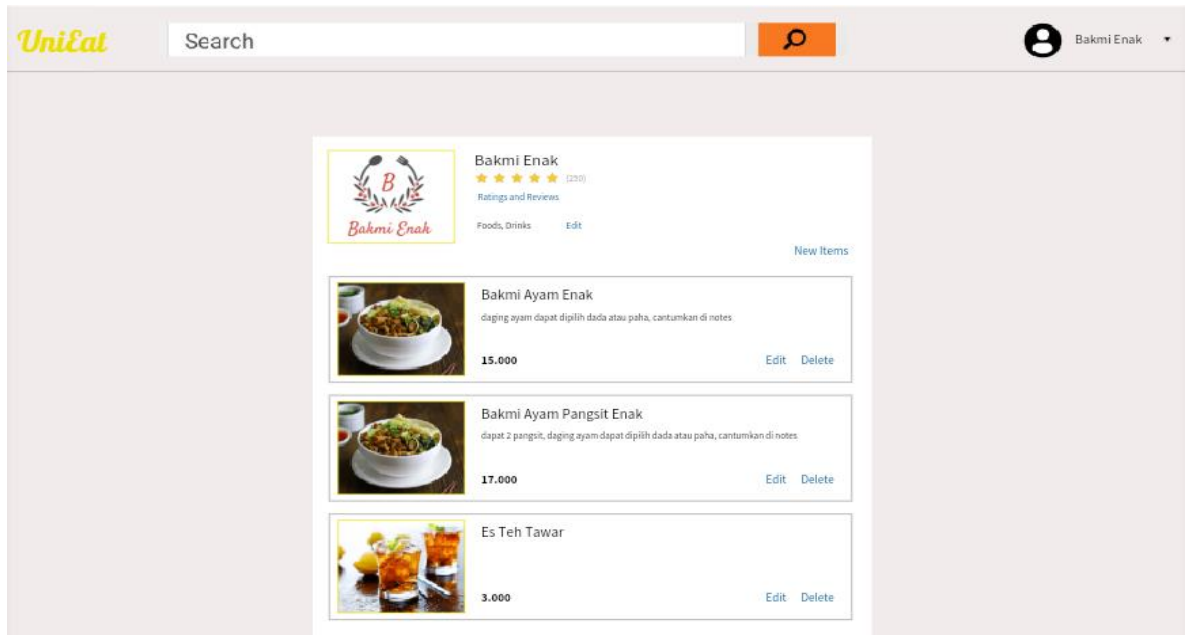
UniEat

Search

Bakmi Enak ▾

B
Bakmi Enak

Bakmi Enak
★★★★★ (250)
Ratings and Reviews

Foods, Drinks Edit

New Items

Bakmi Ayam Enak
daging ayam dapat dipilih dada atau paha, cantumkan di notes
15.000
Edit Delete

Bakmi Ayam Pangsit Enak
dapat 2 pangsit, daging ayam dapat dipilih dada atau paha, cantumkan di notes
17.000
Edit Delete

Es Teh Tawar
3.000
Edit Delete